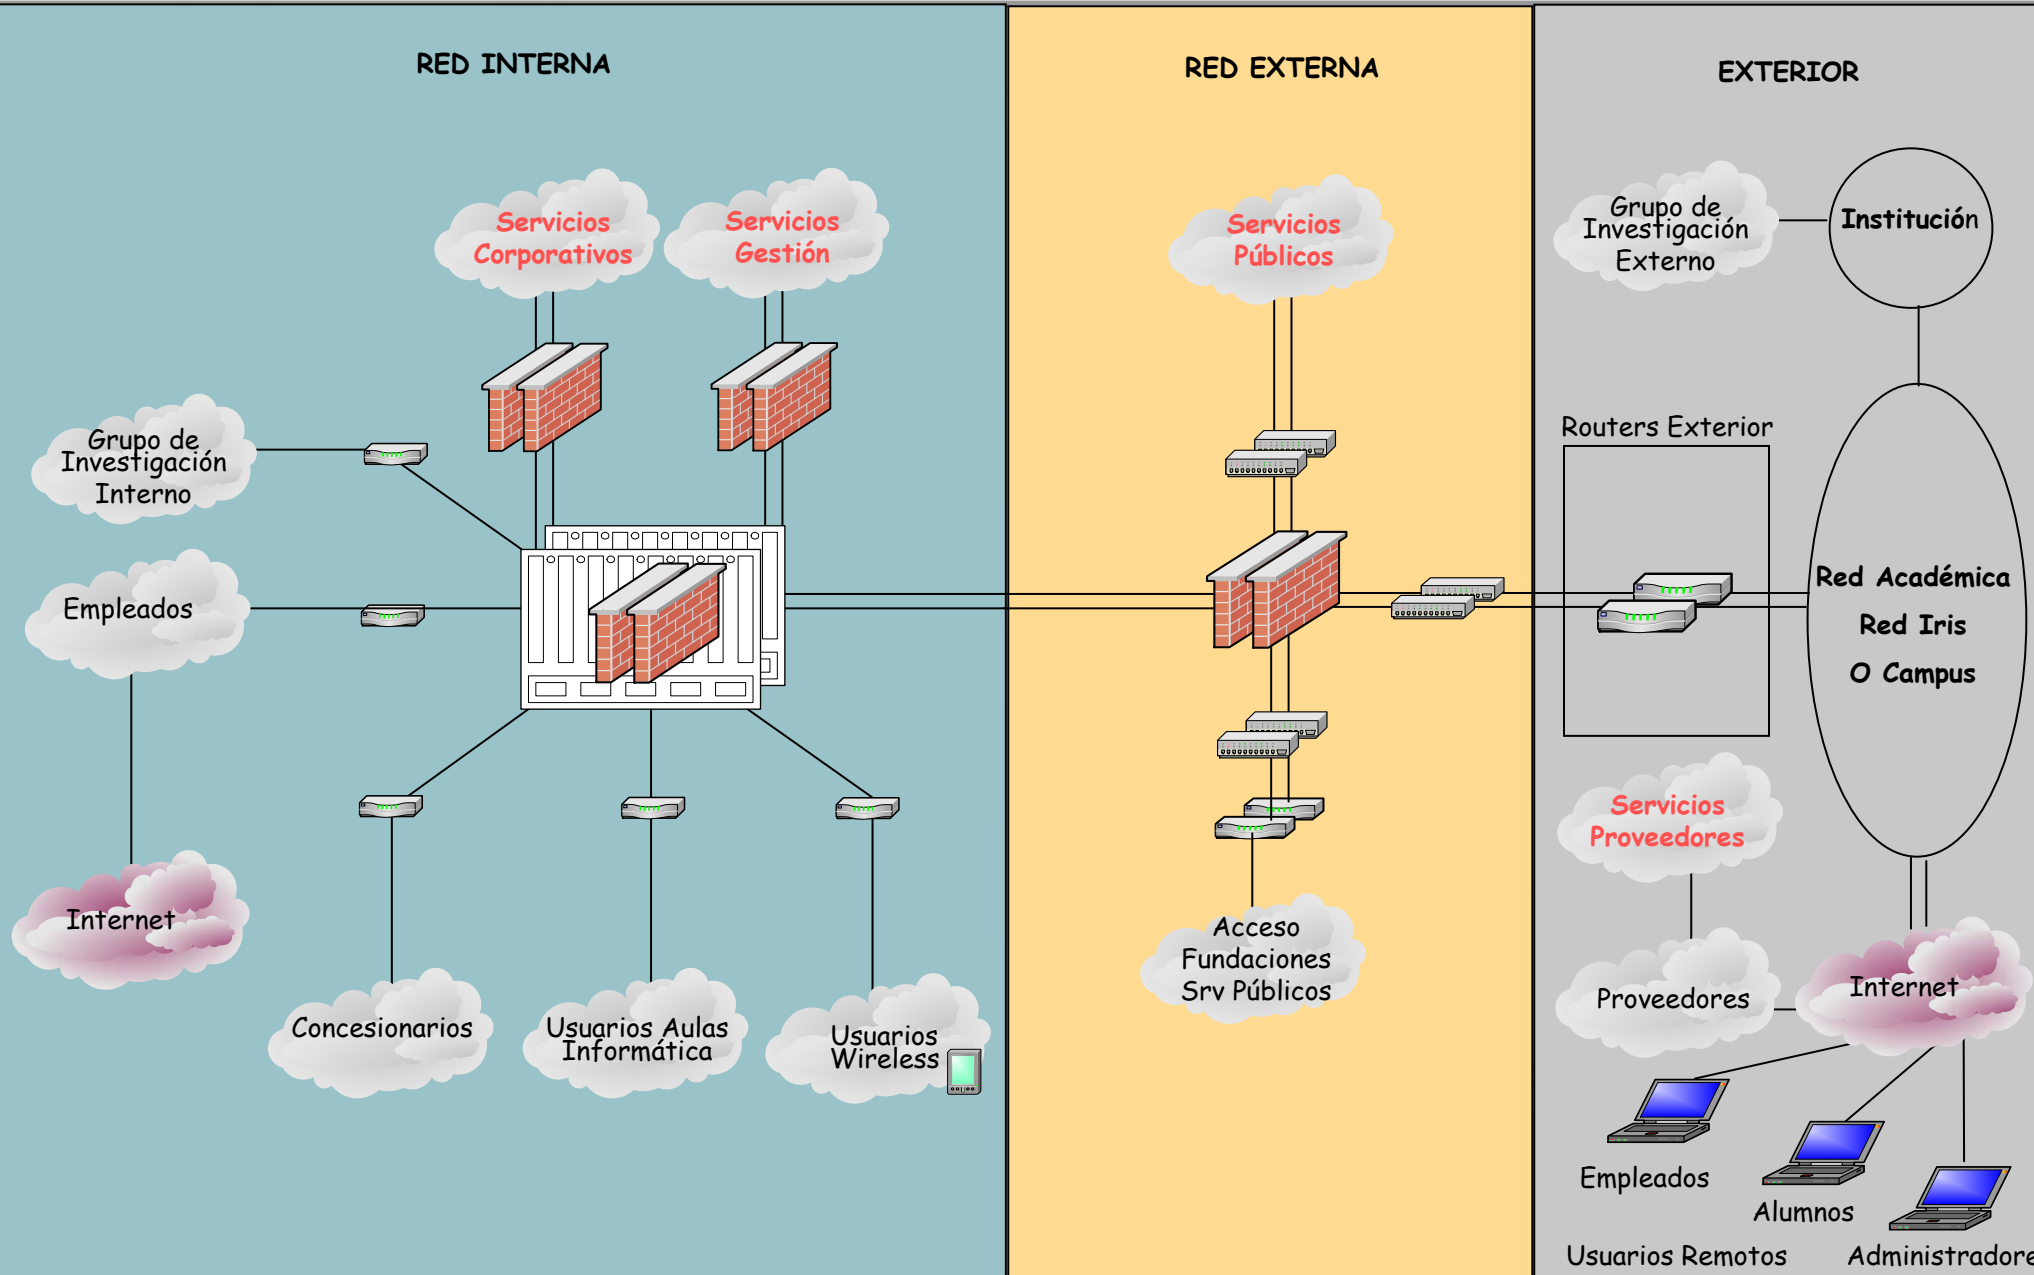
RED INTERNA

Servicios Corporativos

Servicios Gestión

Grupo de Investigación Interno

Empleados

Internet

Concesionarios

Usuarios Aulas Informática

Usuarios Wireless

RED EXTERNA

Servicios Públicos

Acceso Fundaciones Srv Públicos

EXTERIOR

Grupo de Investigación Externo

Institución

Routers Exterior

Red Académica

Red Iris

O Campus

Servicios Proveedores

Proveedores

Internet

Empleados

Alumnos

Usuarios Remotos

Administradore